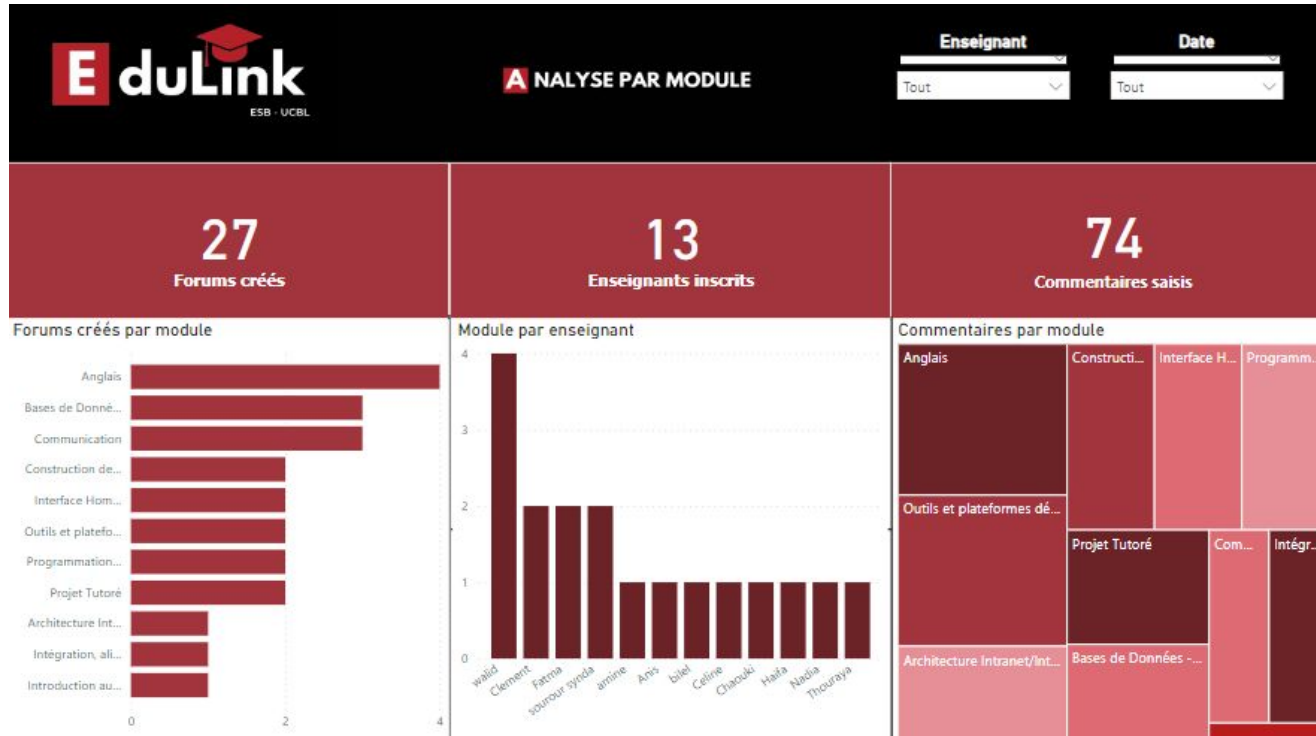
EduLink
ESB - UCBL

ANALYSE PAR MODULE

Enseignant
Tout

Date
Tout

27
Forums créés

13
Enseignants inscrits

74
Commentaires saisis

Forums créés par module

Anglais
Bases de Donné...
Communication
Construction de...
Interface Hom...
Outils et platefo...
Programmation...
Projet Tutoré
Architecture Int...
Intégration, ali...
Introduction au...

0
2
4

Module par enseignant

4
3
2
1
0

walid
Clement
Fatma
sourour synda
amine
Anis
bilel
Celine
Chaouki
Haifa
Nadia
Thouraya

Commentaires par module

Anglais
Constructi...
Interface H...
Programm...
Outils et plateformes dé...
Projet Tutoré
Com...
Intégr...
Architecture Intranet/Int...
Bases de Données -...